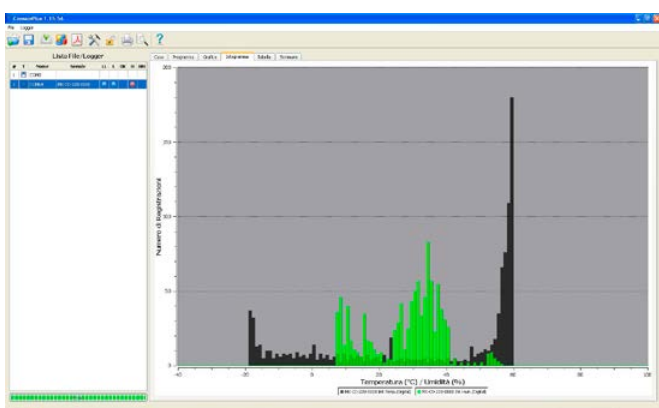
ComfortPlus 1.15.56

File Logger

Lista File/Logger

Casa Programma Grafico Istogramma Tabella Sensore

Numero di Registrazioni

200

150

100

50

0

-40 -20 0 20 40 60 80 100

Temperatura [°C] / Umidità [%]

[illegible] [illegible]